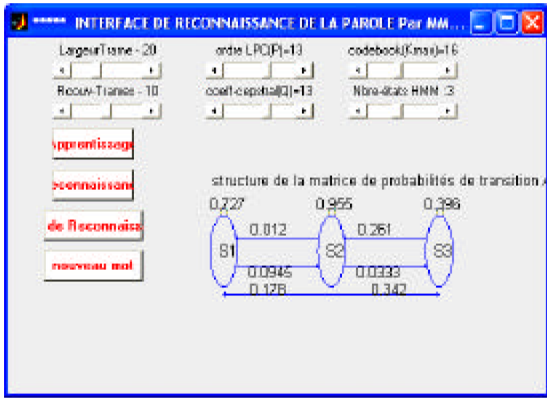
****** INTERFACE DE RECONNAISSANCE DE LA PAROLE Par MM...

LargeurTrame - 20

ordre LPC(P)=13

codebook(Kmax)=16

Recouv-Trames - 10

coeff-cepstral(Q)=13

Nbre-états HMM :3

pprentissage

reconnaissanc

de Reconnaiss

nouveau mot

structure de la matrice de probabilités de transition A

0.727

0.955

0.396

0.012

0.261

S1

S2

S3

0.0945

0.0333

0.178

0.342